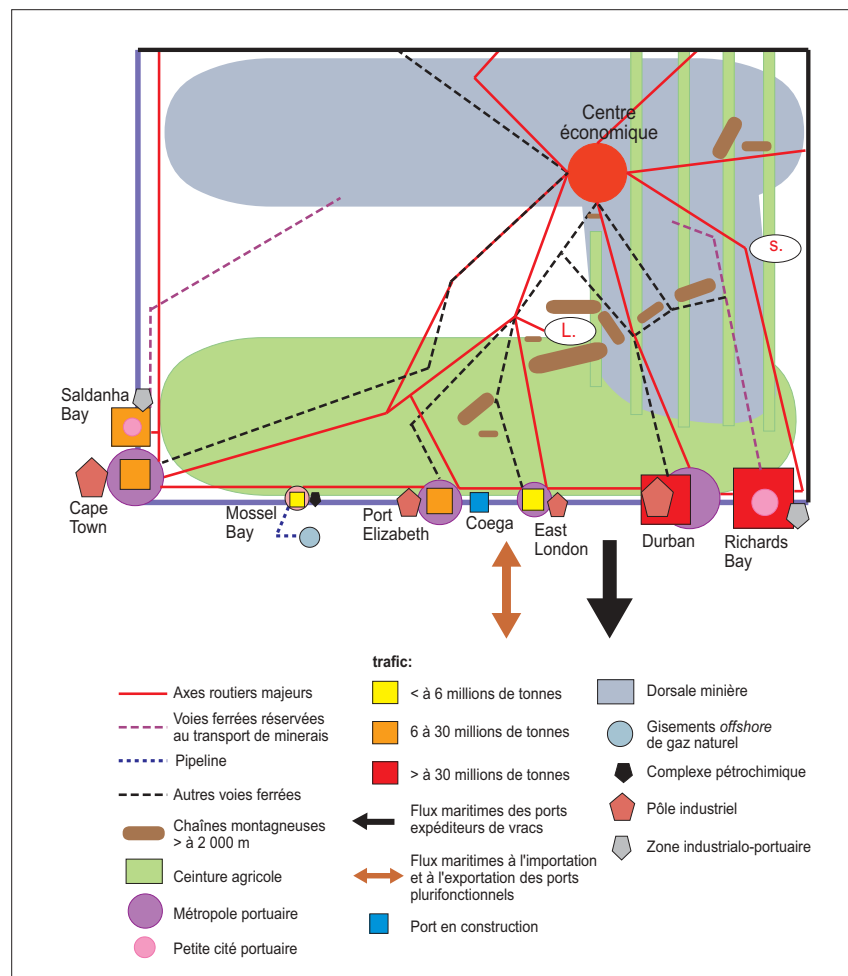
Centre économique

S.

L.

Saldanha Bay

Cape Town

Mossel Bay

Port Elizabeth

Coega

East London

Durban

Richards Bay

trafic:

Axes routiers majeurs

Voies ferrées réservées au transport de minerais

Pipeline

Autres voies ferrées

Chaînes montagneuses > à 2 000 m

Ceinture agricole

Métropole portuaire

Petite cité portuaire

< à 6 millions de tonnes

6 à 30 millions de tonnes

> à 30 millions de tonnes

Flux maritimes des ports expéditeurs de vracs

Flux maritimes à l'importation et à l'exportation des ports plurifonctionnels

Port en construction

Dorsale minière

Gisements *offshore* de gaz naturel

Complexe pétrochimique

Pôle industriel

Zone industrialo-portuaire